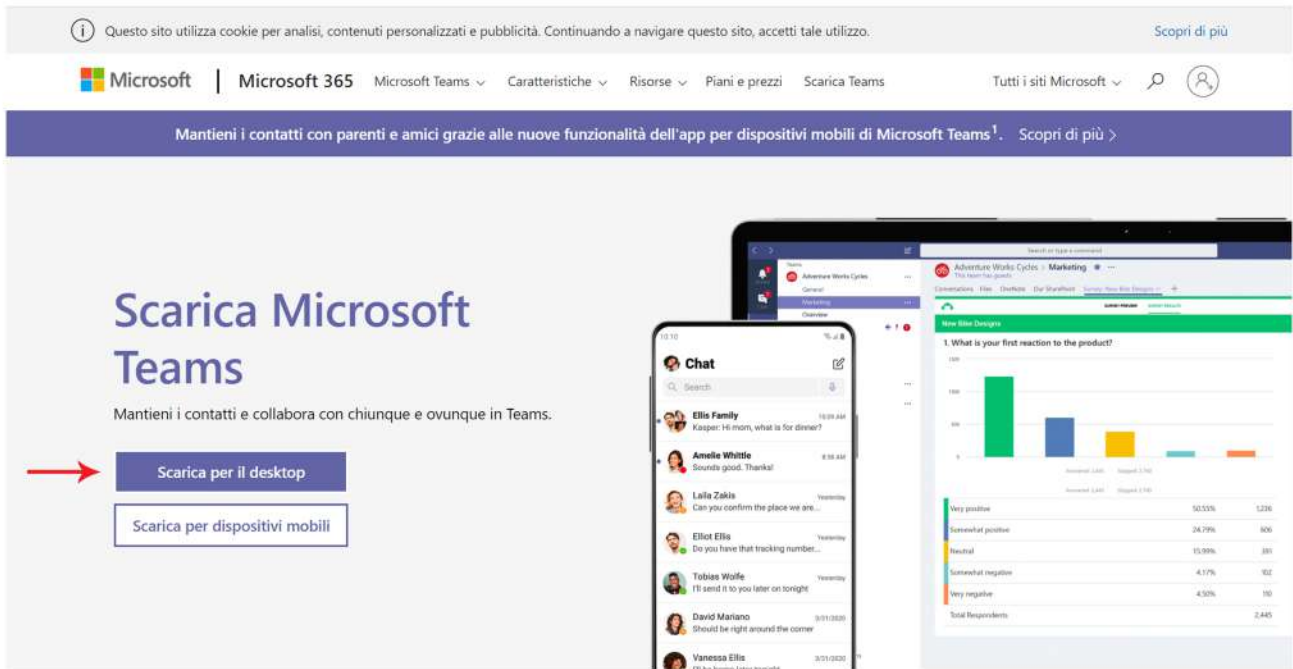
Questo sito utilizza cookie per analisi, contenuti personalizzati e pubblicità. Continuando a navigare questo sito, accetti tale utilizzo.

Scopri di più

Microsoft | Microsoft 365 Microsoft Teams Caratteristiche Risorse Piani e prezzi Scarica Teams

Tutti i siti Microsoft

Mantieni i contatti con parenti e amici grazie alle nuove funzionalità dell'app per dispositivi mobili di Microsoft Teams$^1$. Scopri di più >

Scarica Microsoft Teams

Mantieni i contatti e collabora con chiunque e ovunque in Teams.

Scarica per il desktop

Scarica per dispositivi mobili

Adventure Works Cycles > Marketing

Adventure Works Cycles

General

Marketing

Overview

New Bike Designs

1. What is your first reaction to the product?

Chat

Search

Ellis Family
Kasper: Hi mom, what is for dinner?

Amelie Whittle
Sounds good. Thanks!

Laila Zakis
Can you confirm the place we are...

Elliot Ellis
Do you have that tracking number...

Tobias Wolfe
I'll send it to you later on tonight

David Mariano
Should be right around the corner

Vanessa Ellis

| Very positive | 50.55% | 1236 |
|---|---|---|
| Somewhat positive | 24.79% | 606 |
| Neutral | 15.99% | 391 |
| Somewhat negative | 4.17% | 102 |
| Very negative | 4.50% | 110 |
| Total Respondents | | 2,445 |